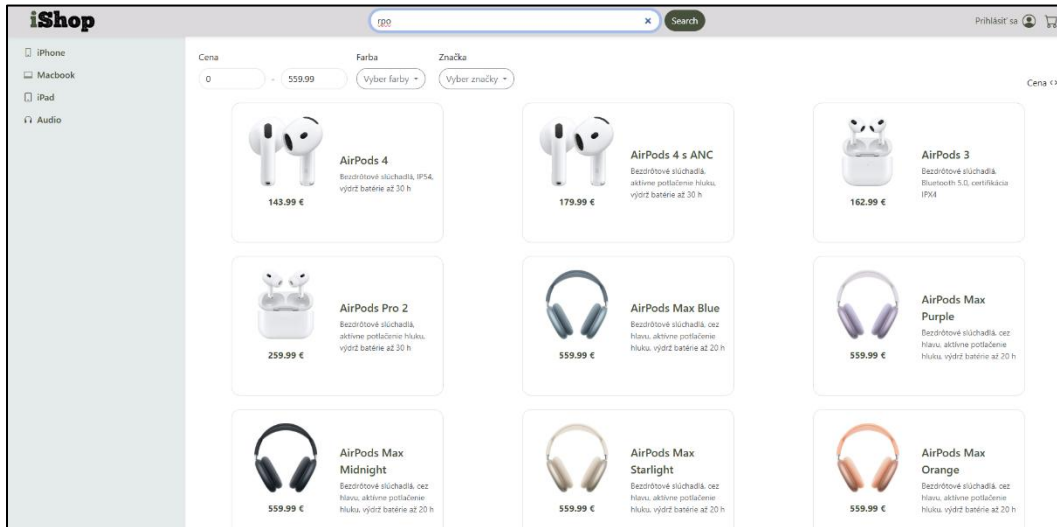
iShop

rpo × Search

Prihlásiť sa

iPhone
Macbook
iPad
Audio

Cena
0 - 559.99

Farba
Vyber farby

Značka
Vyber značky

Cena <>

AirPods 4
Bezdrôtové slúchadlá, IP54, výdrž batérie až 30 h
143.99 €

AirPods 4 s ANC
Bezdrôtové slúchadlá, aktívne potlačenie hluku, výdrž batérie až 30 h
179.99 €

AirPods 3
Bezdrôtové slúchadlá, Bluetooth 5.0, certifikácia IPX4
162.99 €

AirPods Pro 2
Bezdrôtové slúchadlá, aktívne potlačenie hluku, výdrž batérie až 30 h
259.99 €

AirPods Max Blue
Bezdrôtové slúchadlá, cez hlavu, aktívne potlačenie hluku, výdrž batérie až 20 h
559.99 €

AirPods Max Purple
Bezdrôtové slúchadlá, cez hlavu, aktívne potlačenie hluku, výdrž batérie až 20 h
559.99 €

AirPods Max Midnight
Bezdrôtové slúchadlá, cez hlavu, aktívne potlačenie hluku, výdrž batérie až 20 h
559.99 €

AirPods Max Starlight
Bezdrôtové slúchadlá, cez hlavu, aktívne potlačenie hluku, výdrž batérie až 20 h
559.99 €

AirPods Max Orange
Bezdrôtové slúchadlá, cez hlavu, aktívne potlačenie hluku, výdrž batérie až 20 h
559.99 €